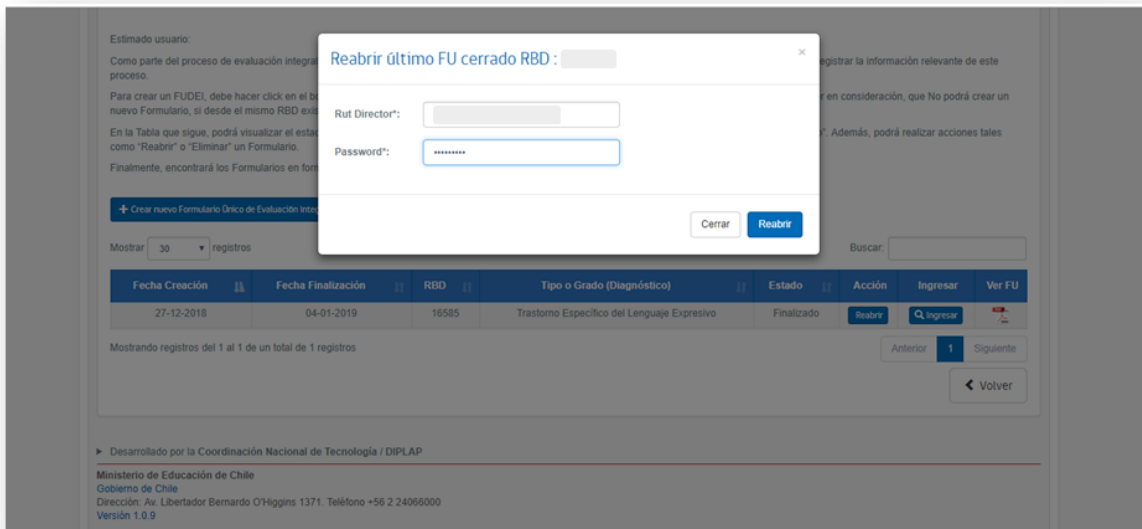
Estimado usuario:

Como parte del proceso de evaluación integra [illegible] egistrar la información relevante de este proceso.

Para crear un FUDEI, debe hacer click en el b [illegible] r en consideración, que No podrá crear un nuevo Formulario, si desde el mismo RBD exi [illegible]

En la Tabla que sigue, podrá visualizar el esta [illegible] ". Además, podrá realizar acciones tales como "Reabrir" o "Eliminar" un Formulario.

Finalmente, encontrará los Formularios en for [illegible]

+ Crear nuevo Formulario Único de Evaluación Inte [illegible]

Mostrar 30 registros

Buscar:

| Fecha Creación | Fecha Finalización | RBD | Tipo o Grado (Diagnóstico) | Estado | Acción | Ingresar | Ver FU |
|---|---|---|---|---|---|---|---|
| 27-12-2018 | 04-01-2019 | 16585 | Trastorno Específico del Lenguaje Expresivo | Finalizado | Reabrir | Ingresar | |

Mostrando registros del 1 al 1 de un total de 1 registros

Anterior 1 Siguiente

Volver

Reabrir último FU cerrado RBD : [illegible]

×

Rut Director*: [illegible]

Password*: •••••••••

Cerrar Reabrir

Desarrollado por la Coordinación Nacional de Tecnología / DIPLAP

Ministerio de Educación de Chile
Gobierno de Chile
Dirección: Av. Libertador Bernardo O'Higgins 1371. Teléfono +56 2 24066000
Versión 1.0.9